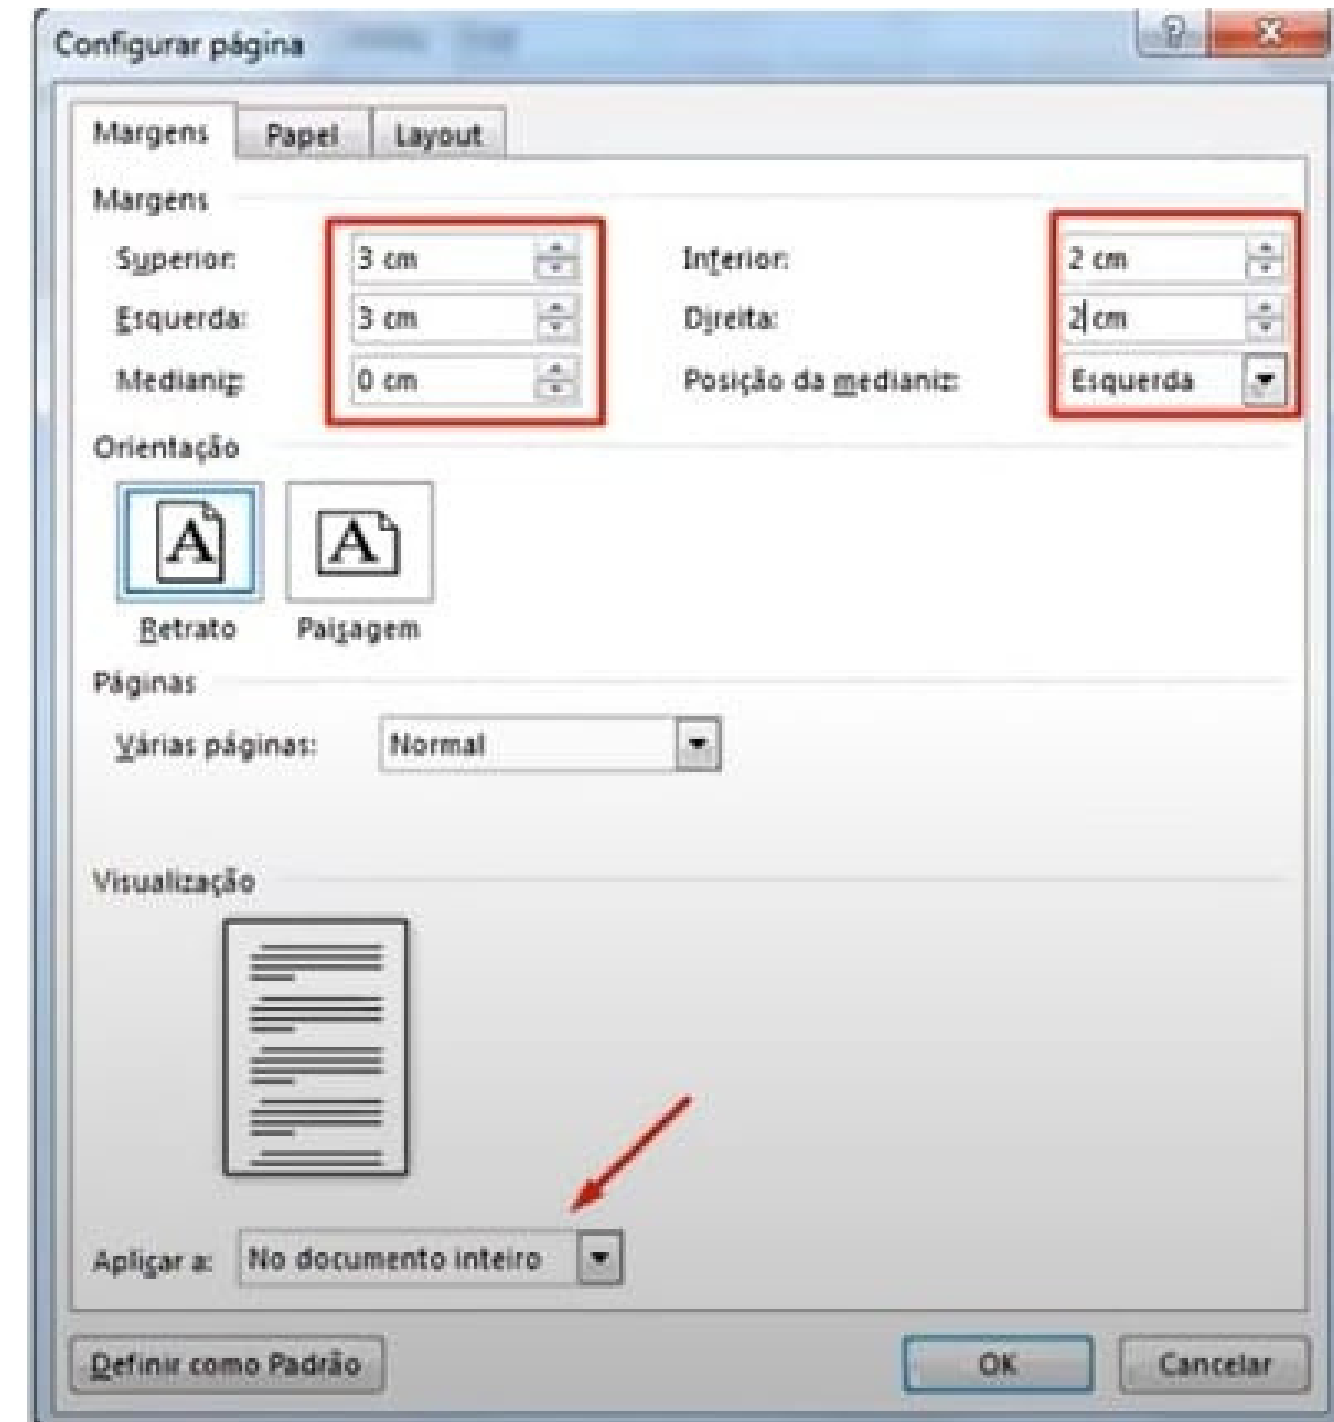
Configurar página

?

Margens | Papel | Layout

Margens

Superior: 3 cm

Inferior: 2 cm

Esquerda: 3 cm

Direita: 2 cm

Medianiz: 0 cm

Posição da medianiz: Esquerda

Orientação

A

A

Retrato

Paisagem

Páginas

Várias páginas: Normal

Visualização

Aplicar a: No documento inteiro

Definir como Padrão

OK

Cancelar